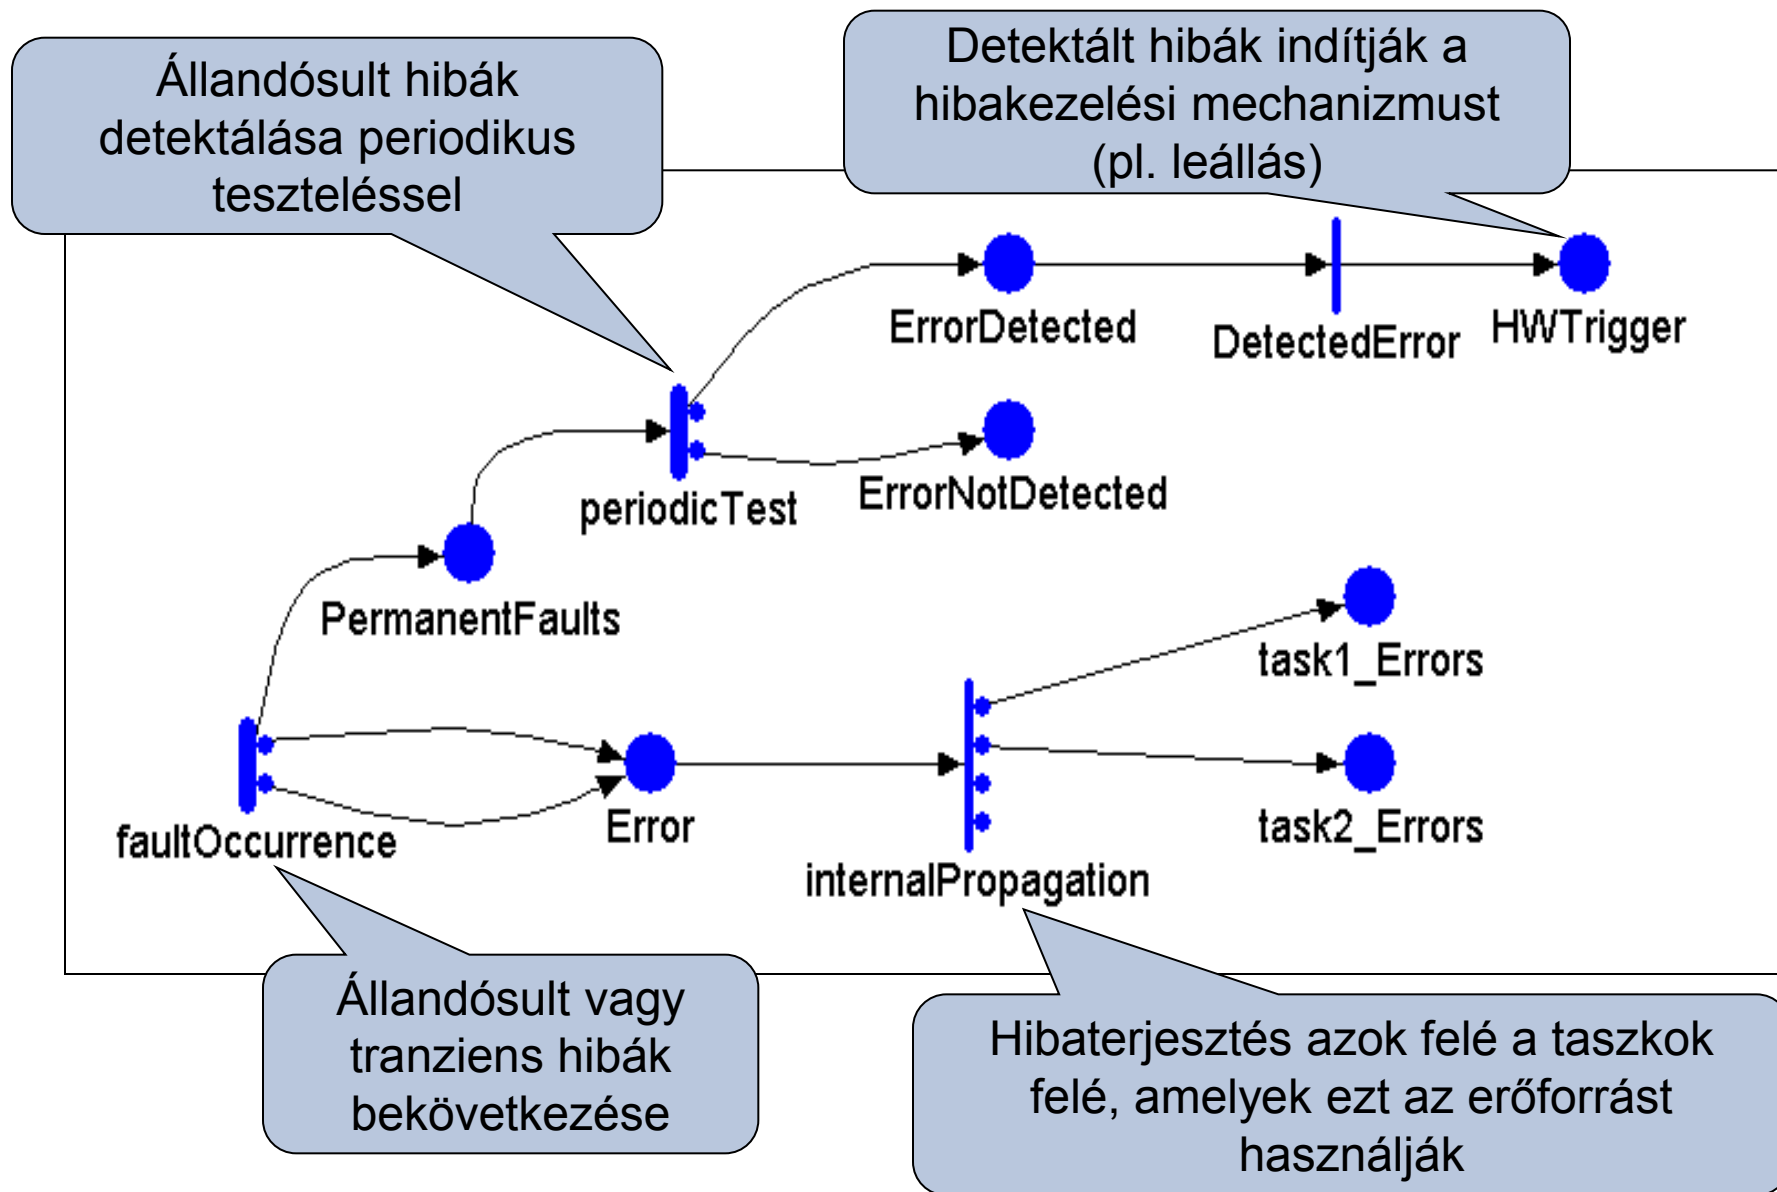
Állandósult hibák detektálása periodikus teszteléssel

Detektált hibák indítják a hibakezelési mechanizmust (pl. leállás)

ErrorDetected

DetectedError

HWTrigger

periodicTest

ErrorNotDetected

PermanentFaults

task1_Errors

faultOccurrence

Error

internalPropagation

task2_Errors

Állandósult vagy tranziens hibák bekövetkezése

Hibaterjesztés azok felé a taszkok felé, amelyek ezt az erőforrást használják